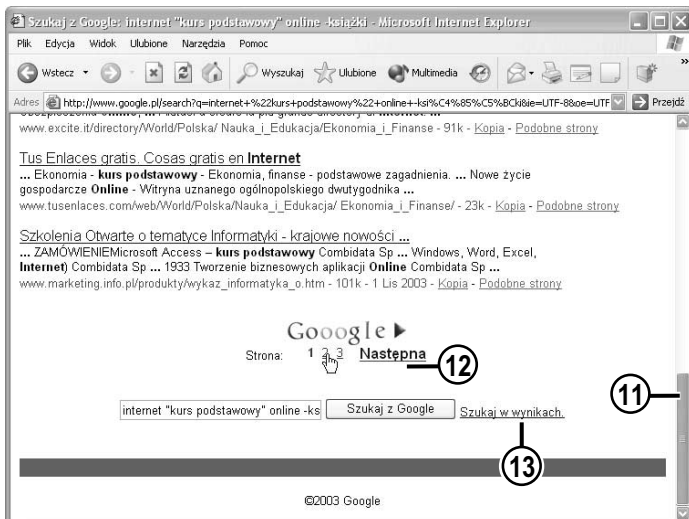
Szukaj z Google: internet "kurs podstawowy" online -książki - Microsoft Internet Explorer

Plik Edycja Widok Ulubione Narzędzia Pomoc

Wstecz Wyszukaj Ulubione Multimedia

Adres http://www.google.pl/search?q=internet+%22kurs+podstawowy%22+online+-ksi%C4%85%C5%BCki&ie=UTF-8&oe=UTF Przejdź

www.excite.it/directory/World/Polska/ Nauka_i_Edukacja/Ekonomia_i_Finanse - 91k - Kopia - Podobne strony

Tus Enlaces gratis. Cosas gratis en Internet
... Ekonomia - kurs podstawowy - Ekonomia, finanse - podstawowe zagadnienia. ... Nowe życie gospodarcze Online - Witryna uznanego ogólnopolskiego dwutygodnika ...
www.tusenlaces.com/web/World/Polska/Nauka_i_Edukacja/ Ekonomia_i_Finanse/ - 23k - Kopia - Podobne strony

Szkolenia Otwarte o tematyce Informatyki - krajowe nowości ...
... ZAMÓWIENIEMicrosoft Access – kurs podstawowy Combidata Sp ... Windows, Word, Excel, Internet) Combidata Sp ... 1933 Tworzenie biznesowych aplikacji Online Combidata Sp ...
www.marketing.info.pl/produkty/wykaz_informatyka_o.htm - 101k - 1 Lis 2003 - Kopia - Podobne strony

Gooogle ▶
Strona: 1 2 3 Następna

12

11

internet "kurs podstawowy" online -ks Szukaj z Google Szukaj w wynikach.

13

©2003 Google